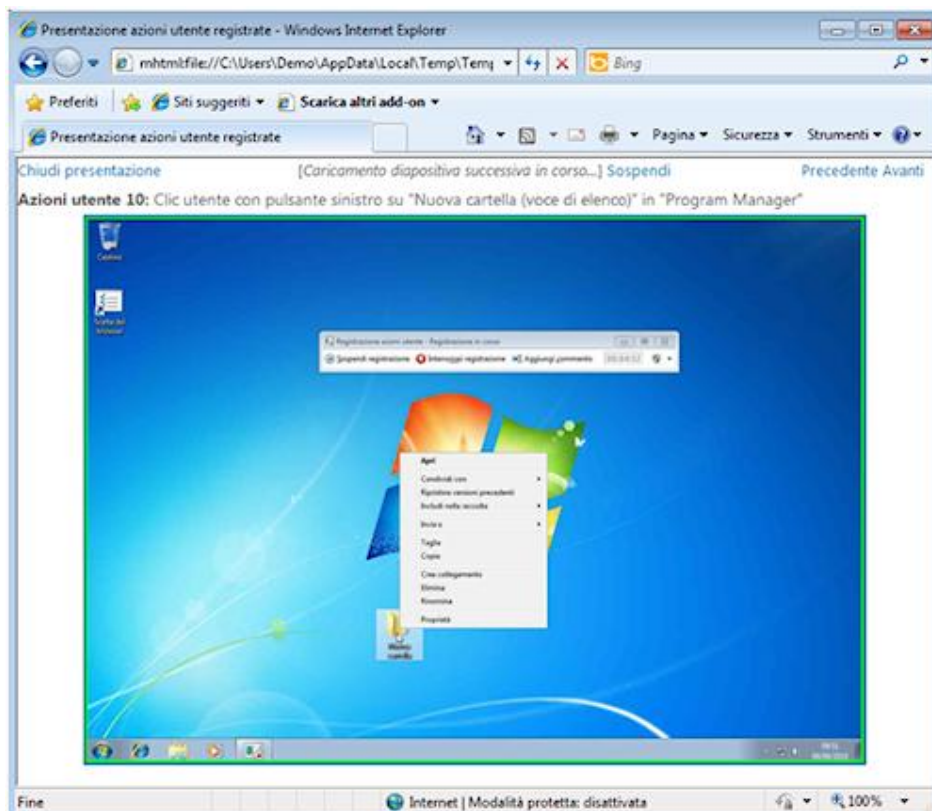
Presentazione azioni utente registrate - Windows Internet Explorer

mhtml:file://C:\Users\Demo\AppData\Local\Temp\Temp

Bing

Preferiti

Siti suggeriti ▾

Scarica altri add-on ▾

Presentazione azioni utente registrate

Pagina ▾ Sicurezza ▾ Strumenti ▾

Chiudi presentazione

[Caricamento diapositiva successiva in corso...] Sospendi

Precedente Avanti

**Azioni utente 10:** Clic utente con pulsante sinistro su "Nuova cartella (voce di elenco)" in "Program Manager"

Cestino

Registrazione azioni utente - Registrazione in corso

Sospendi registrazione

Interrompi registrazione

Aggiungi commento

Apri

Condividi con

Ripristina versioni precedenti

Includi nella raccolta

Invia a

Taglia

Copia

Crea collegamento

Elimina

Rinomina

Proprietà

Nuova cartella

Fine

Internet | Modalità protetta: disattivata

100%